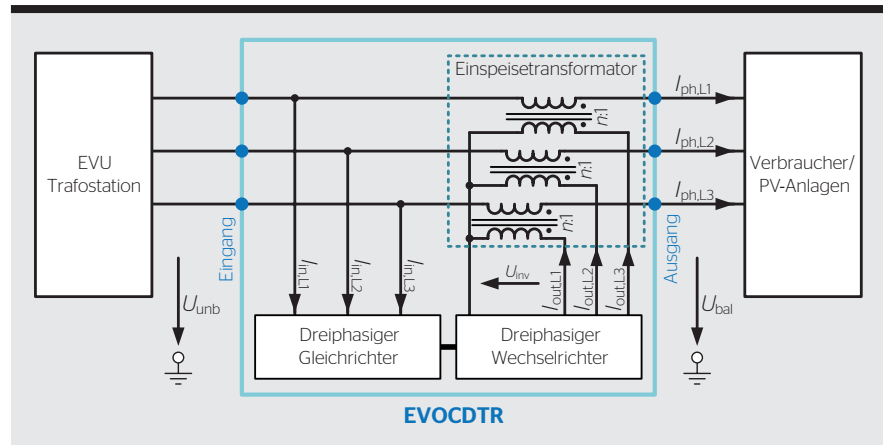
EVU Trafostation

Einspeisetransformator

$I_{ph,L1}$

$I_{ph,L2}$

$I_{ph,L3}$

$n$:1

$n$:1

$n$:1

Verbraucher/ PV-Anlagen

Eingang

Ausgang

$I_{in,L1}$

$I_{in,L2}$

$I_{in,L3}$

$U_{inv}$

$I_{out,L1}$

$I_{out,L2}$

$I_{out,L3}$

$U_{unb}$

$U_{bal}$

Dreiphasiger Gleichrichter

Dreiphasiger Wechselrichter

EVOCDTR